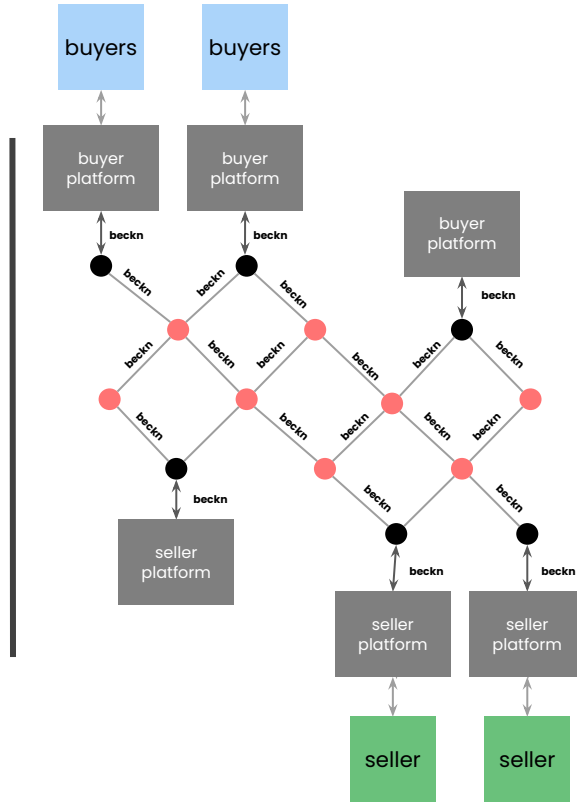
buyers

buyers

buyer platform

buyer platform

buyer platform

beckn

beckn

beckn

beckn

beckn

beckn

beckn

beckn

beckn

beckn

beckn

beckn

beckn

beckn

beckn

beckn

beckn

beckn

beckn

beckn

beckn

beckn

seller platform

seller platform

seller platform

seller

seller